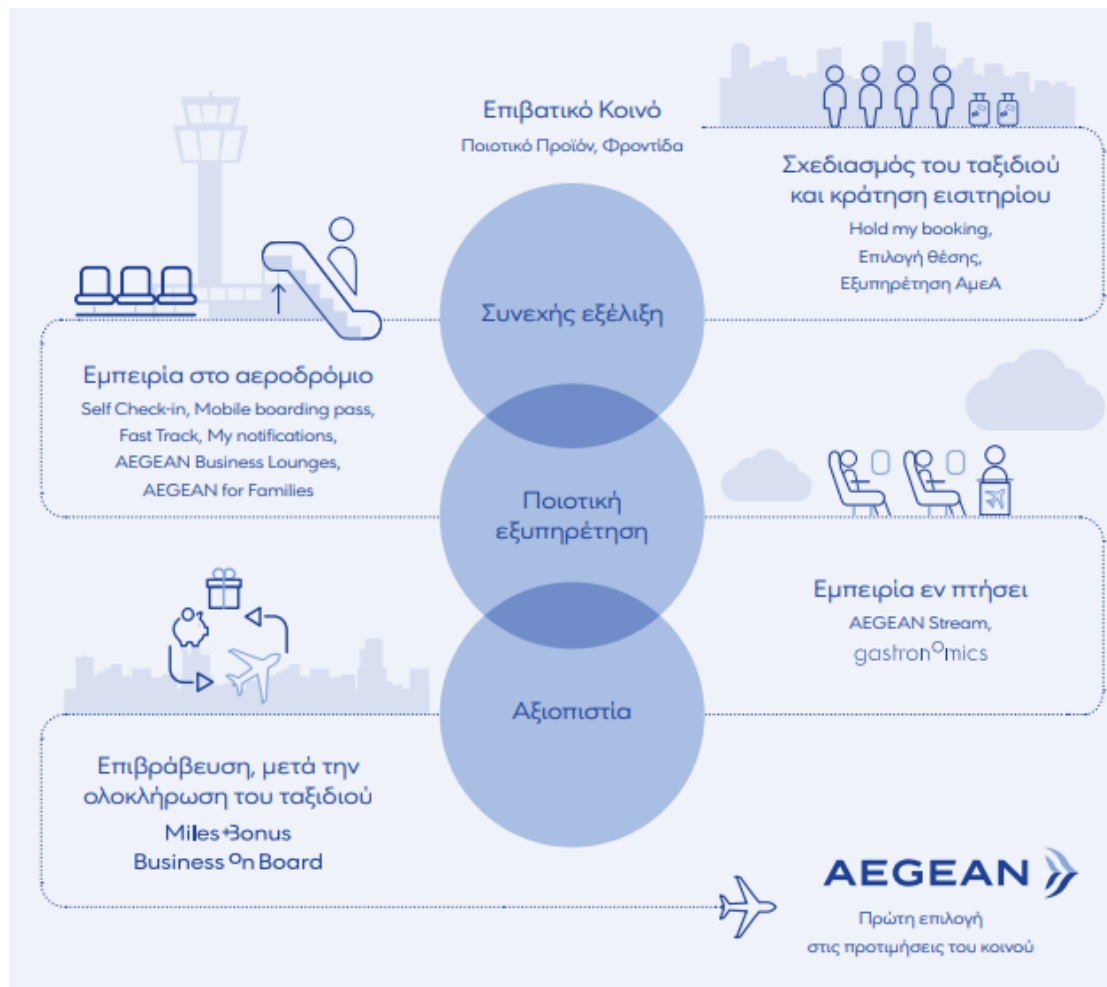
Επιβατικό Κοινό

Ποιοτικό Προϊόν, Φροντίδα

Σχεδιασμός του ταξιδιού και κράτηση εισιτηρίου

Hold my booking,
Επιλογή θέσης,
Εξυπηρέτηση ΑμεΑ

Συνεχής εξέλιξη

Εμπειρία στο αεροδρόμιο

Self Check-in, Mobile boarding pass,
Fast Track, My notifications,
AEGEAN Business Lounges,
AEGEAN for Families

Ποιοτική εξυπηρέτηση

Εμπειρία εν πτήσει

AEGEAN Stream,
gastronomics

Αξιοπιστία

Επιβράβευση, μετά την ολοκλήρωση του ταξιδιού

Miles+Bonus
Business On Board

AEGEAN

Πρώτη επιλογή
στις προτιμήσεις του κοινού